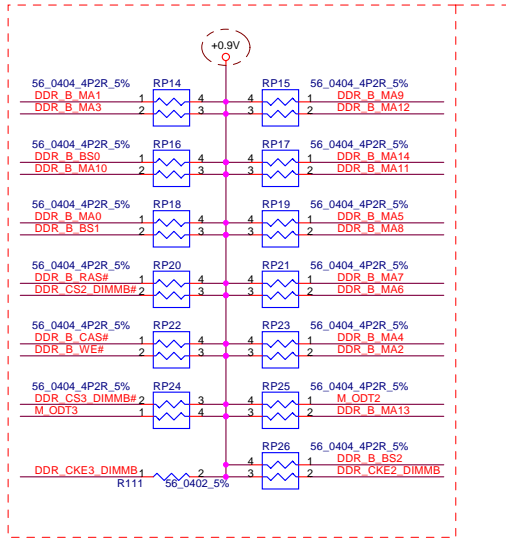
+0.9V

56_0404_4P2R_5%
DDR_B_MA1
DDR_B_MA3
RP14
1 4
2 3

RP15
4 1
3 2
56_0404_4P2R_5%
DDR_B_MA9
DDR_B_MA12

56_0404_4P2R_5%
DDR_B_BS0
DDR_B_MA10
RP16
1 4
2 3

RP17
4 1
3 2
56_0404_4P2R_5%
DDR_B_MA14
DDR_B_MA11

56_0404_4P2R_5%
DDR_B_MA0
DDR_B_BS1
RP18
1 4
2 3

RP19
4 1
3 2
56_0404_4P2R_5%
DDR_B_MA5
DDR_B_MA8

56_0404_4P2R_5%
DDR_B_RAS#
DDR_CS2_DIMMB#
RP20
1 4
2 3

RP21
4 1
3 2
56_0404_4P2R_5%
DDR_B_MA7
DDR_B_MA6

56_0404_4P2R_5%
DDR_B_CAS#
DDR_B_WE#
RP22
1 4
2 3

RP23
4 1
3 2
56_0404_4P2R_5%
DDR_B_MA4
DDR_B_MA2

56_0404_4P2R_5%
DDR_CS3_DIMMB#
M_ODT3
RP24
2 3
1 4

RP25
4 1
3 2
56_0404_4P2R_5%
M_ODT2
DDR_B_MA13

RP26
4 1
3 2
56_0404_4P2R_5%
DDR_B_BS2
DDR_CKE2_DIMMB

DDR_CKE3_DIMMB
1 2
R111
56_0402_5%